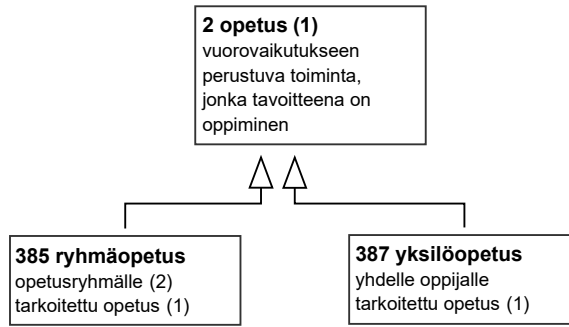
**2 opetus (1)**
vuorovaikutukseen perustuva toiminta, jonka tavoitteena on oppiminen

**385 ryhmäopetus**
opetusryhmälle (2) tarkoitettu opetus (1)

**387 yksilöopetus**
yhdelle oppijalle tarkoitettu opetus (1)